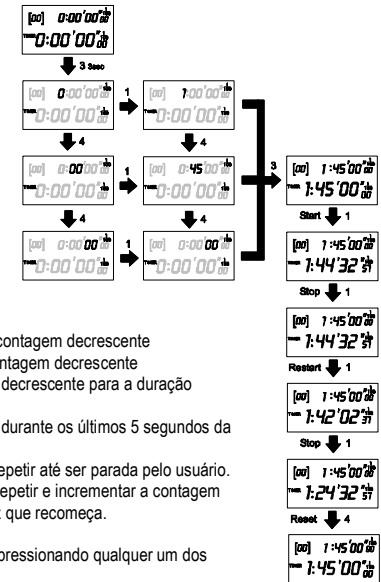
[00] 0:00'00"

TIMER 0:00'00"

3 3sec

[00] 0:00'00"

TIMER 0:00'00"

1

[00] 1:00'00"

TIMER 0:00'00"

4

4

[00] 0:00'00"

TIMER 0:00'00"

1

[00] 0:45'00"

TIMER 0:00'00"

4

4

[00] 0:00'00"

TIMER 0:00'00"

1

[00] 0:00'00"

TIMER 0:00'00"

3

[00] 1:45'00"

TIMER 1:45'00"

Start 1

[00] 1:45'00"

TIMER 1:44'32" 51

Stop 1

[00] 1:45'00"

TIMER 1:44'32" 51

Restart 1

[00] 1:45'00"

TIMER 1:42'02" 31

Stop 1

[00] 1:45'00"

TIMER 1:24'32" 51

Reset 4

[00] 1:45'00"

TIMER 1:45'00"

contagem decrescente
ntagem decrescente
decrescente para a duração

durante os últimos 5 segundos da

epetir até ser parada pelo usuário.
epetir e incrementar a contagem
que recomeça.

pressionando qualquer um dos